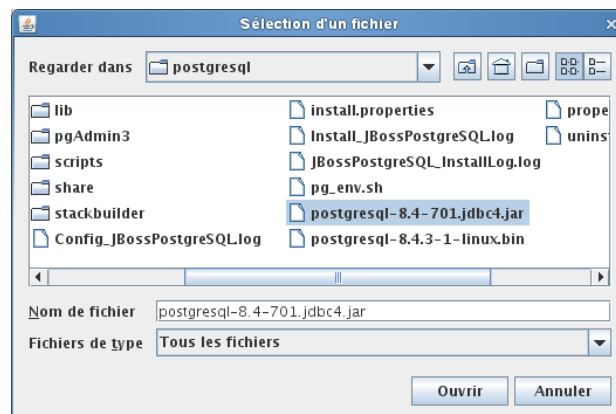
Sélection d'un fichier

Regarder dans postgresql

lib
pgAdmin3
scripts
share
stackbuilder
Config_JBossPostgreSQL.log
install.properties
Install_JBossPostgreSQL.log
JBossPostgreSQL_InstallLog.log
pg_env.sh
postgresql-8.4-701.jdbc4.jar
postgresql-8.4.3-1-linux.bin
prope
uninst

Nom de fichier postgresql-8.4-701.jdbc4.jar
Fichiers de type Tous les fichiers

Ouvrir Annuler